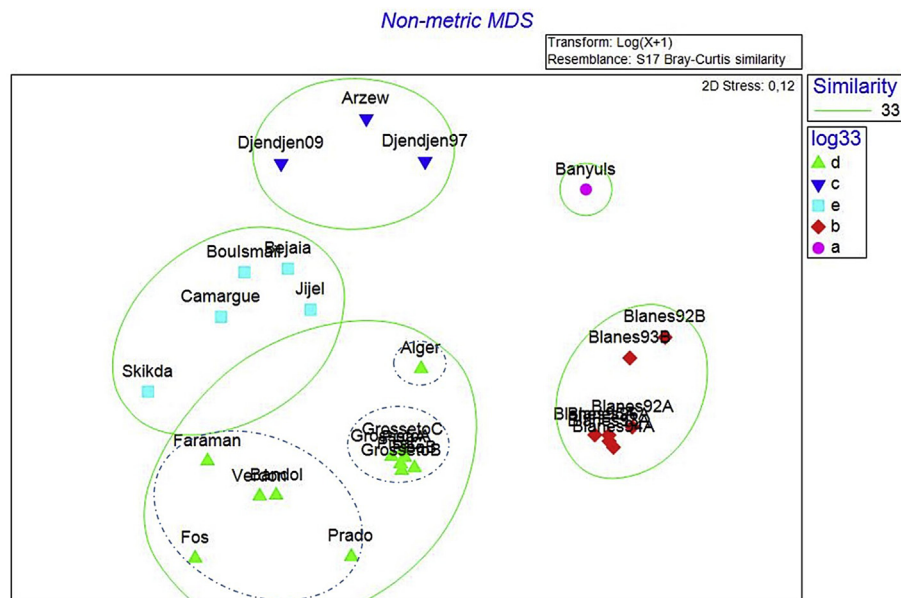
Non-metric MDS

Transform: Log(X+1)
Resemblance: S17 Bray-Curtis similarity

2D Stress: 0,12

Similarity
33

log33
d
c
e
b
a

Arzew
Djendjen09
Djendjen97
Banyuls
Boulsmail
Bejaia
Camargue
Jijel
Skikda
Alger
Blanes92B
Blanes93B
Blanes92A
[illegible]
GrossetoC
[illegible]
GrossetoB
Faraman
Vetoon
Bandol
Fos
Prado